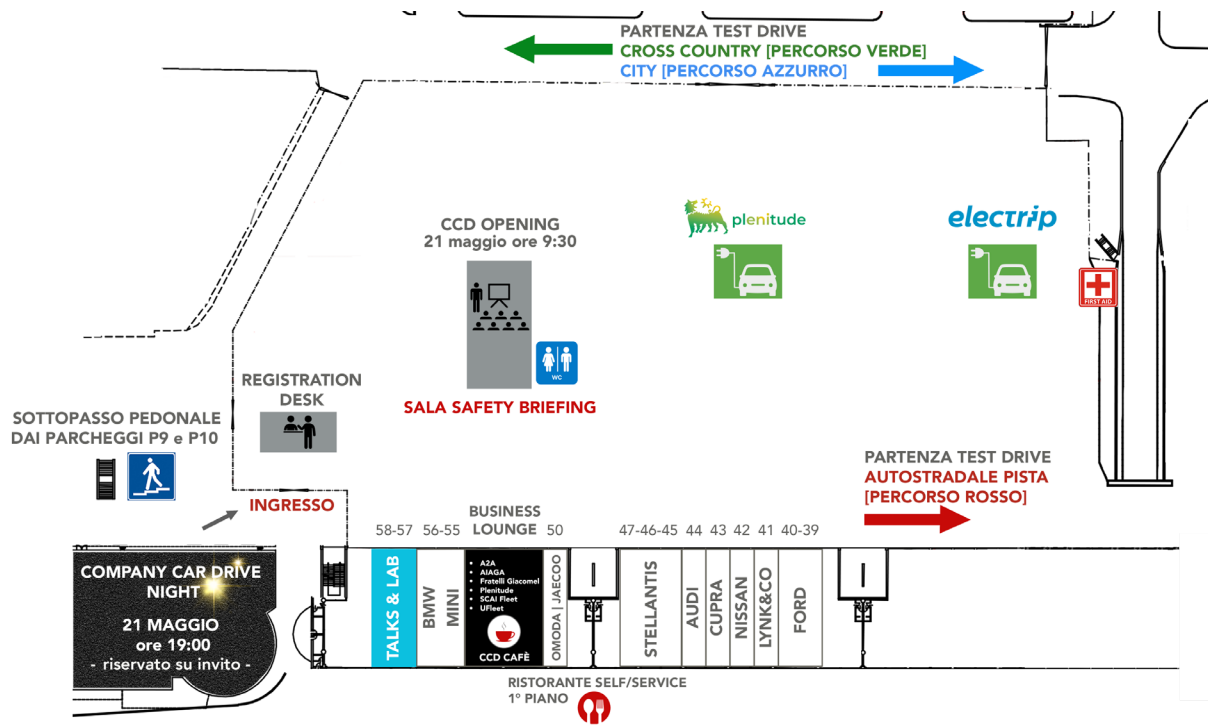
PARTENZA TEST DRIVE
CROSS COUNTRY [PERCORSO VERDE]
CITY [PERCORSO AZZURRO]

CCD OPENING
21 maggio ore 9:30

plenitude

electrip

FIRST AID

WC

SALA SAFETY BRIEFING

REGISTRATION DESK

SOTTOPASSO PEDONALE
DAI PARCHEGGI P9 e P10

INGRESSO

PARTENZA TEST DRIVE
AUTOSTRADALE PISTA
[PERCORSO ROSSO]

BUSINESS LOUNGE

58-57 56-55 50 47-46-45 44 43 42 41 40-39

COMPANY CAR DRIVE NIGHT
21 MAGGIO
ore 19:00
- riservato su invito -

TALKS & LAB

BMW MINI

• A2A
• AIAGA
• Fratelli Giacomel
• Plenitude
• SCAI Fleet
• UFleet

CCD CAFÈ

OMODA | JAECOO

STELLANTIS

AUDI

CUPRA

NISSAN

LYNK&CO

FORD

RISTORANTE SELF/SERVICE
1° PIANO